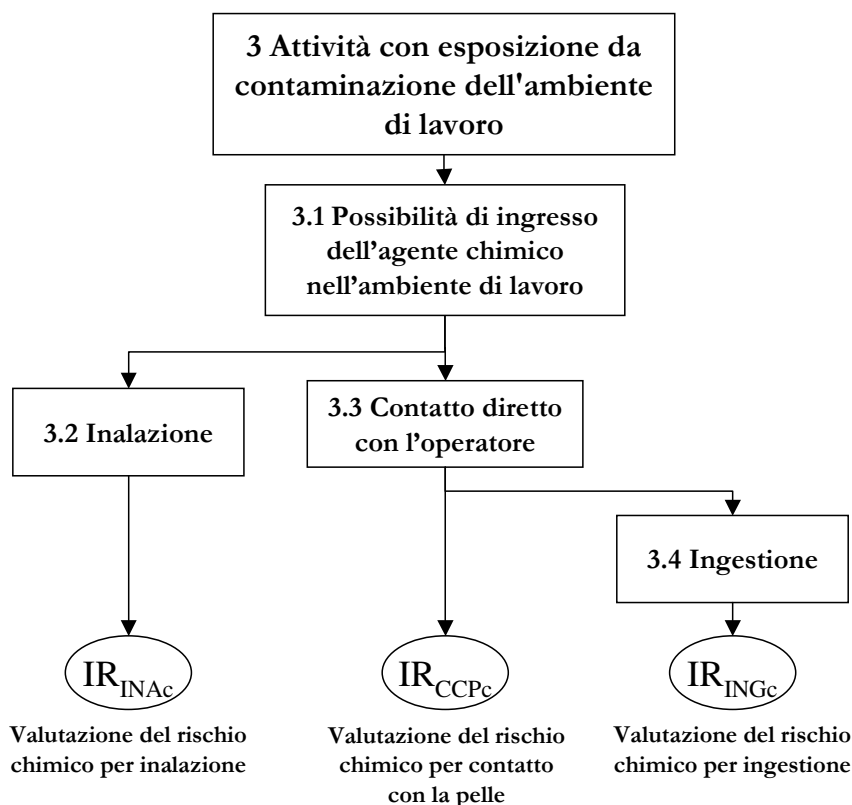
3 Attività con esposizione da contaminazione dell'ambiente di lavoro

3.1 Possibilità di ingresso dell’agente chimico nell’ambiente di lavoro

3.2 Inalazione

3.3 Contatto diretto con l’operatore

3.4 Ingestione

$IR_{INAc}$

Valutazione del rischio chimico per inalazione

$IR_{CCPc}$

Valutazione del rischio chimico per contatto con la pelle

$IR_{INGc}$

Valutazione del rischio chimico per ingestione